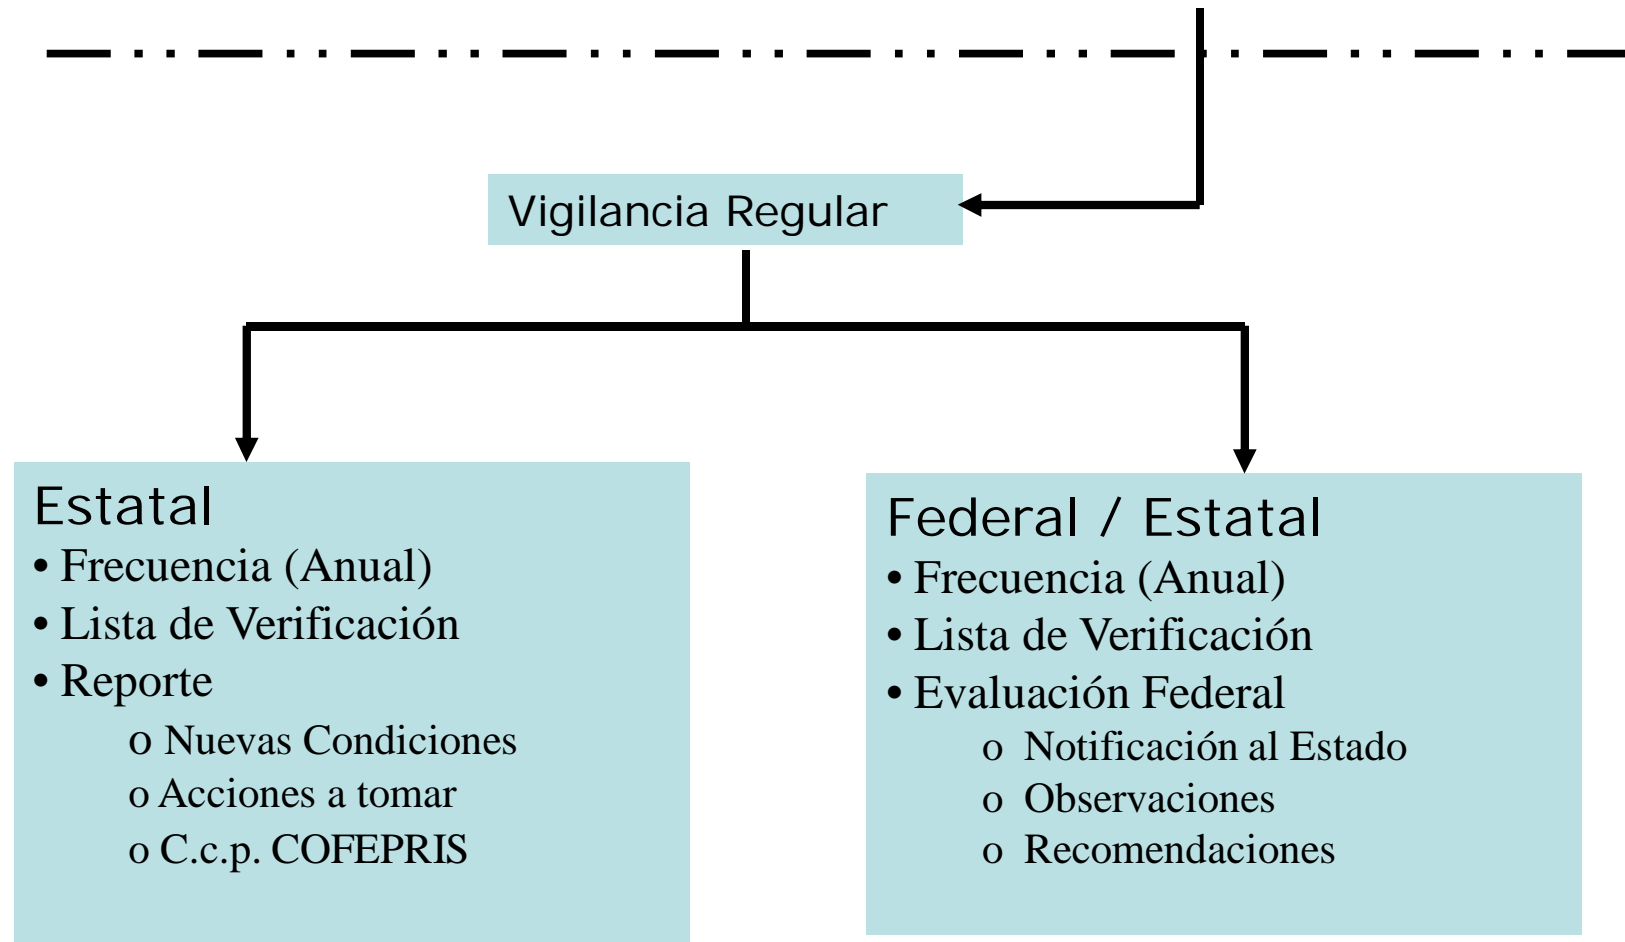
Vigilancia Regular

Estatal
• Frecuencia (Anual)
• Lista de Verificación
• Reporte
o Nuevas Condiciones
o Acciones a tomar
o C.c.p. COFEPRIS

Federal / Estatal
• Frecuencia (Anual)
• Lista de Verificación
• Evaluación Federal
o Notificación al Estado
o Observaciones
o Recomendaciones